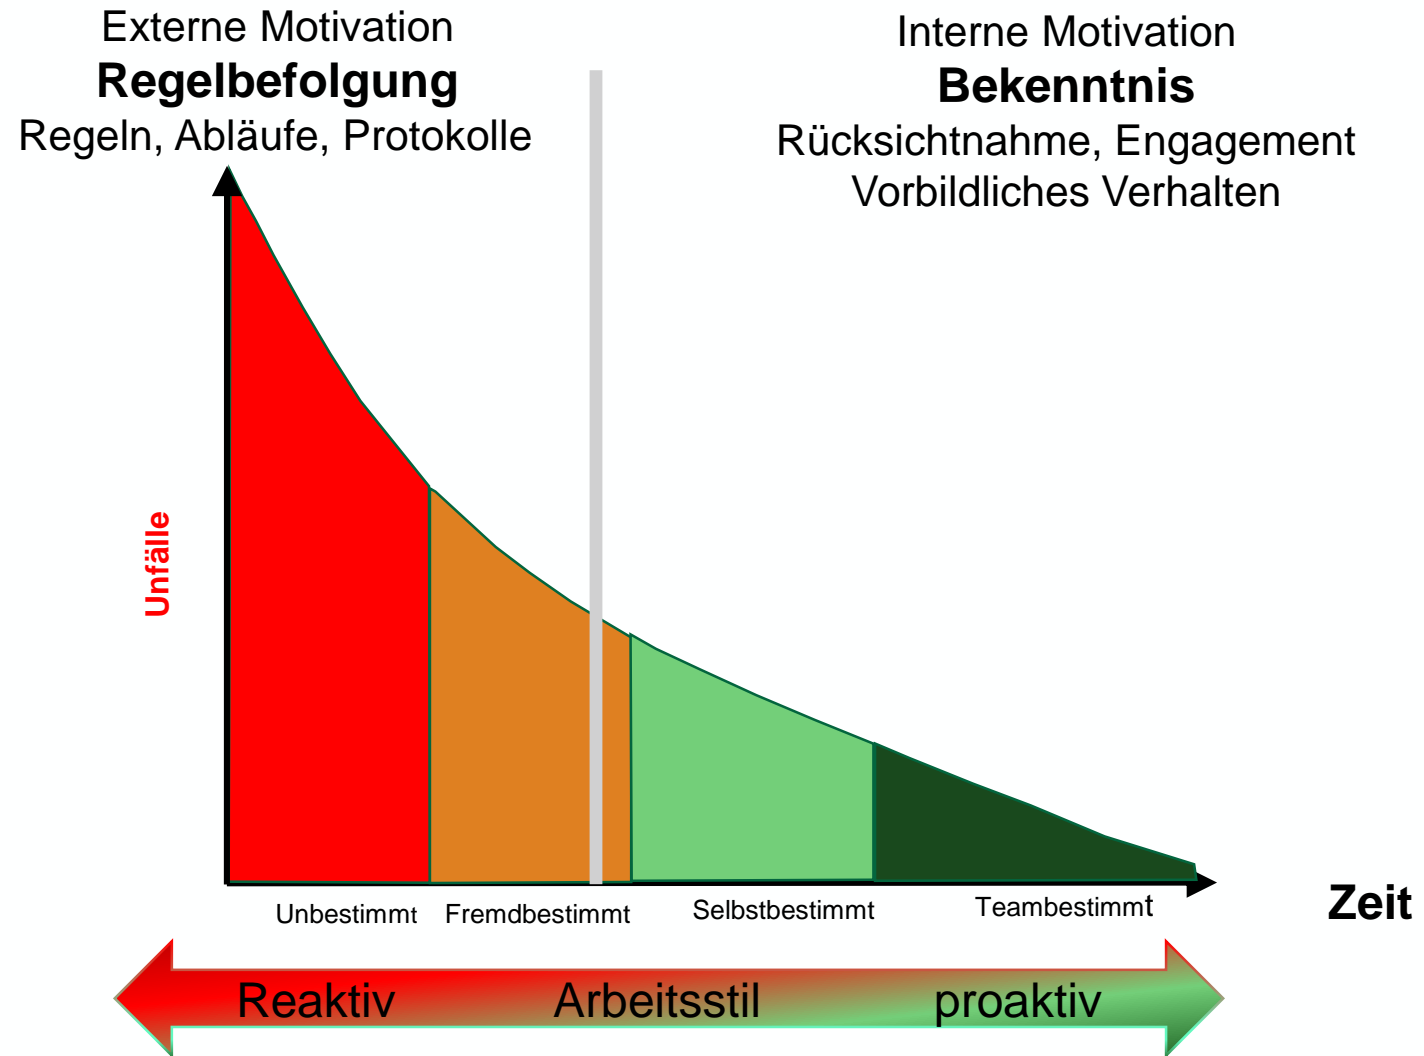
Externe Motivation
**Regelbefolgung**
Regeln, Abläufe, Protokolle

Interne Motivation
**Bekenntnis**
Rücksichtnahme, Engagement
Vorbildliches Verhalten

Unfälle

Unbestimmt
Fremdbestimmt
Selbstbestimmt
Teambestimmt

Zeit

Reaktiv
Arbeitsstil
proaktiv